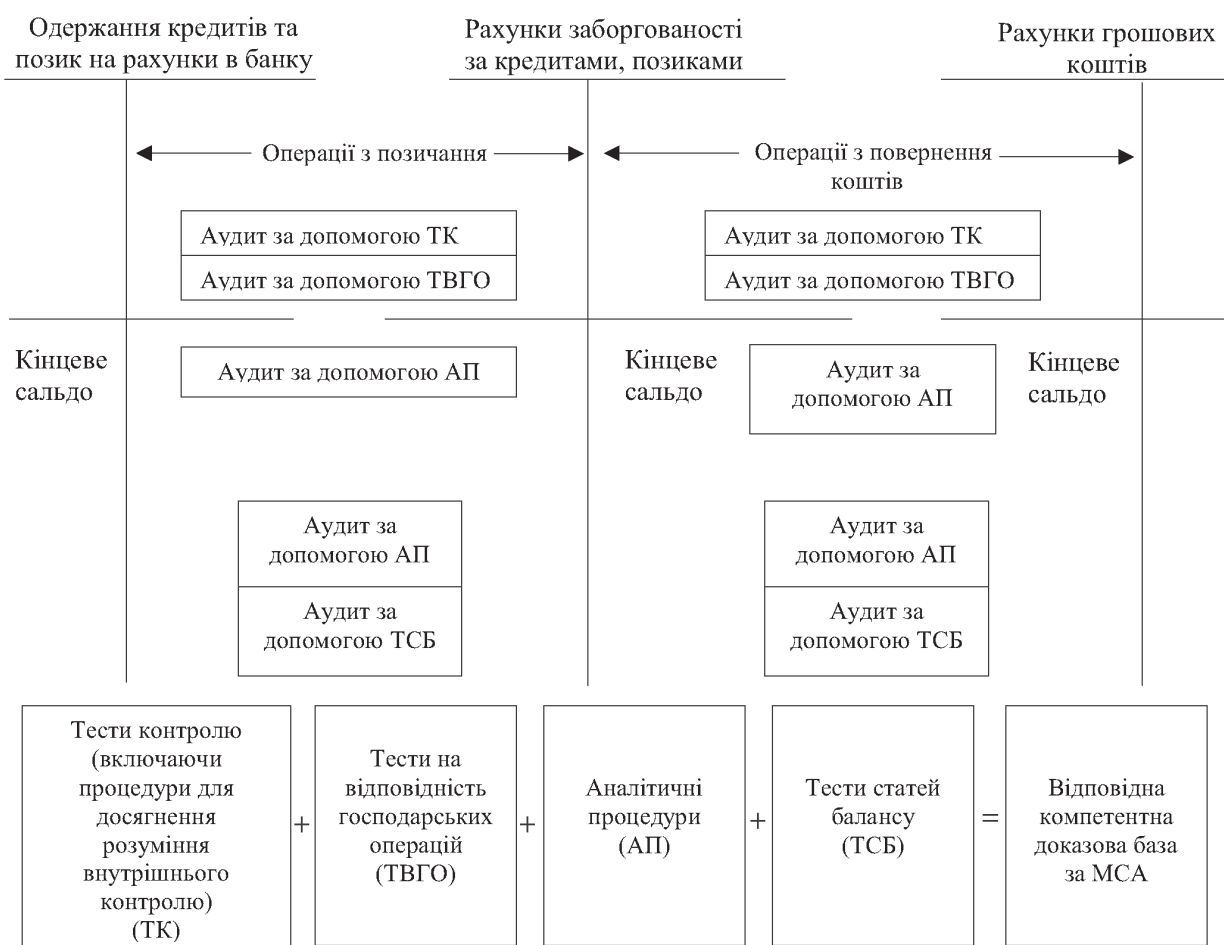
Одержання кредитів та позик на рахунки в банку

Рахунки заборгованості за кредитами, позиками

Рахунки грошових коштів

Операції з позичання

Операції з повернення коштів

Аудит за допомогою ТК

Аудит за допомогою ТВГО

Аудит за допомогою ТК

Аудит за допомогою ТВГО

Кінцеве сальдо

Аудит за допомогою АП

Кінцеве сальдо

Аудит за допомогою АП

Кінцеве сальдо

Аудит за допомогою АП

Аудит за допомогою ТСБ

Аудит за допомогою АП

Аудит за допомогою ТСБ

Тести контролю (включаючи процедури для досягнення розуміння внутрішнього контролю) (ТК) + Тести на відповідність господарських операцій (ТВГО) + Аналітичні процедури (АП) + Тести статей балансу (ТСБ) = Відповідна компетентна доказова база за МСА